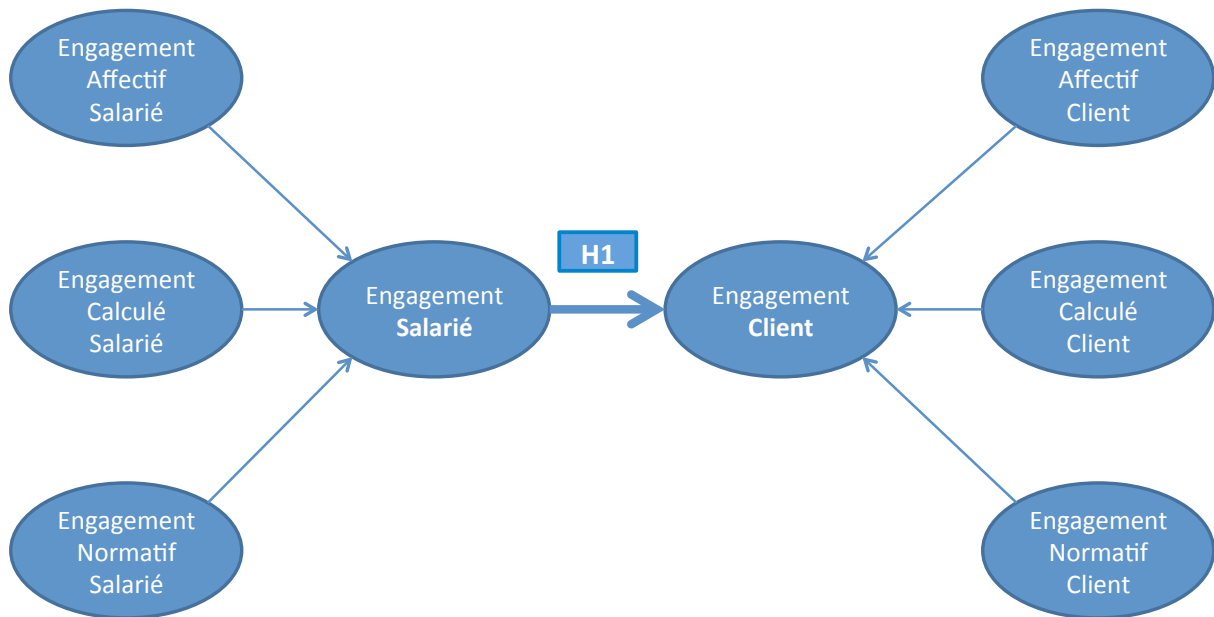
Engagement Affectif Salarié

Engagement Calculé Salarié

Engagement Normatif Salarié

Engagement **Salarié**

H1

Engagement **Client**

Engagement Affectif Client

Engagement Calculé Client

Engagement Normatif Client